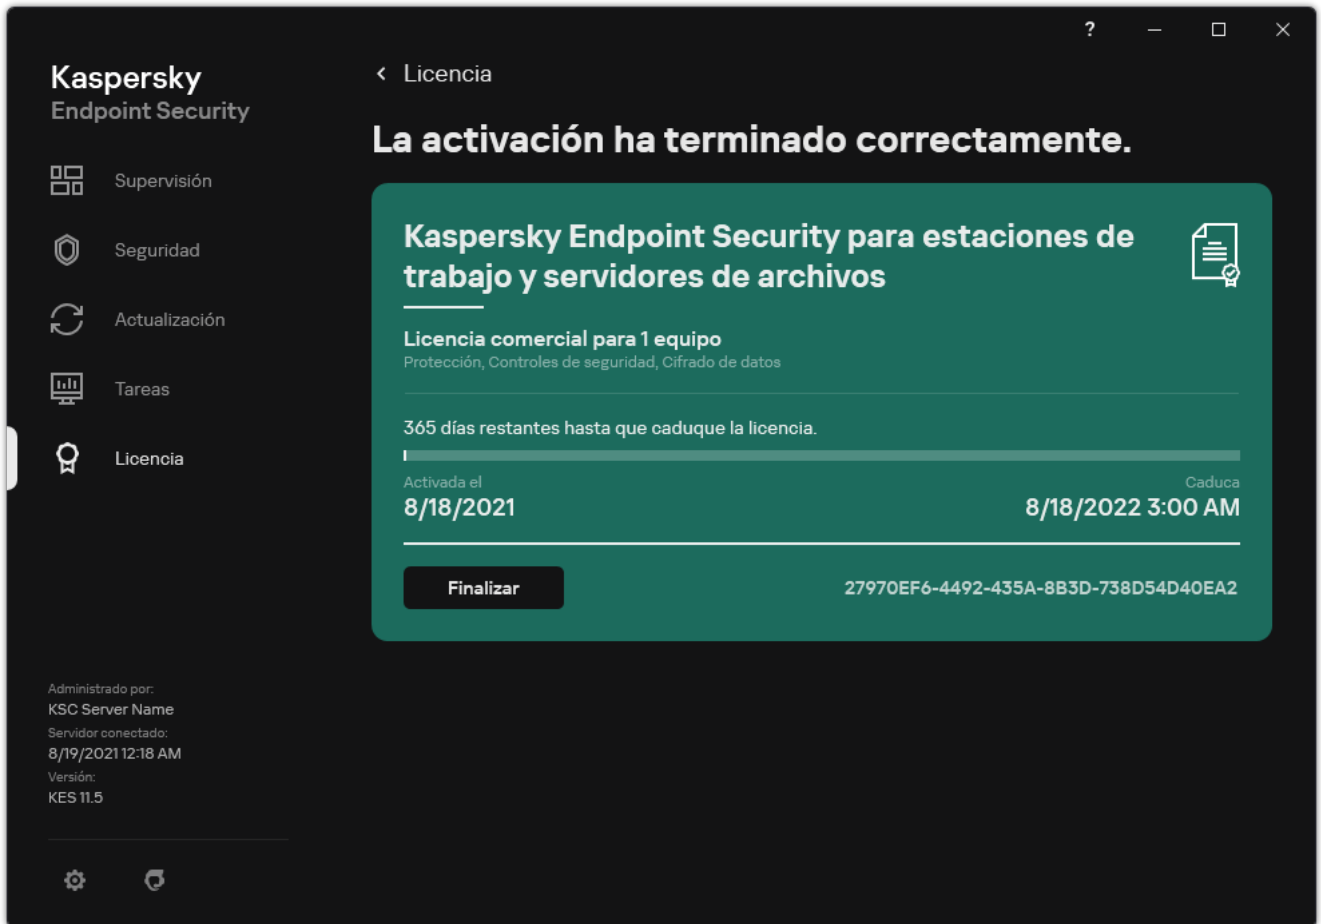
?

Kaspersky
Endpoint Security

Supervisión

Seguridad

Actualización

Tareas

Licencia

Administrado por:
KSC Server Name
Servidor conectado:
8/19/2021 12:18 AM
Versión:
KES 11.5

Licencia

La activación ha terminado correctamente.

Kaspersky Endpoint Security para estaciones de trabajo y servidores de archivos

Licencia comercial para 1 equipo
Protección, Controles de seguridad, Cifrado de datos

365 días restantes hasta que caduque la licencia.

Activada el
8/18/2021

Caduca
8/18/2022 3:00 AM

Finalizar

27970EF6-4492-435A-8B3D-738D54D40EA2